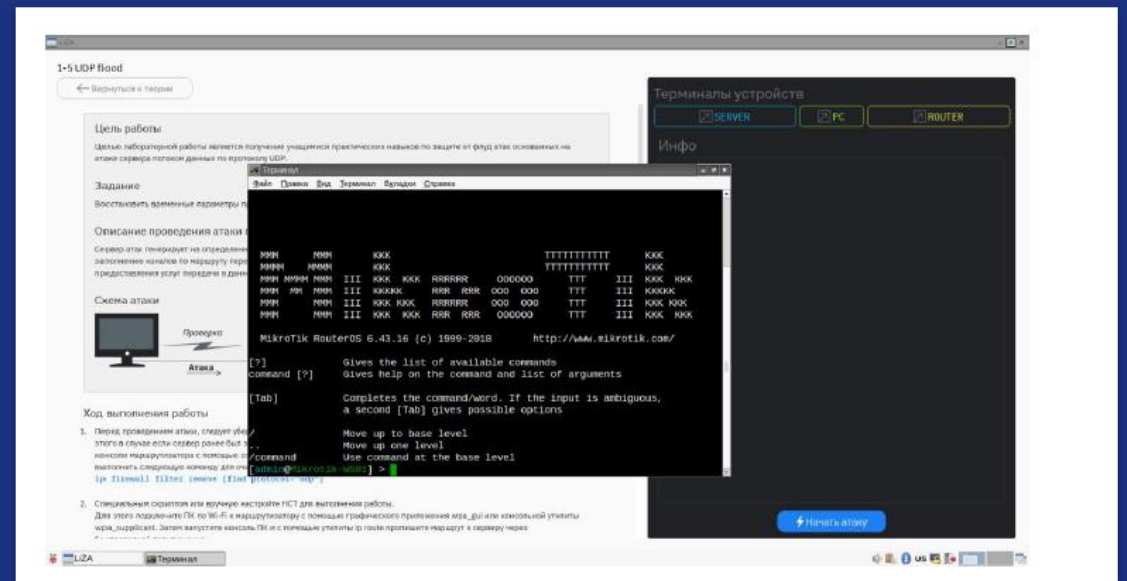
1-5 UDP flood

← Вернуться к теории

Цель работы

Целью лабораторной работы является получение учащимися практических навыков по защите от флуд атак основанных на атаке сервера потоком данных по протоколу UDP.

Задание

Восстановить временные параметры п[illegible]

Описание проведения атаки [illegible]

Сервер атак генерирует на определенн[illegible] заполнение каналов по маршруту пере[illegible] предоставления услуг передачи в данн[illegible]

Схема атаки

Проверка

Атака

Ход выполнения работы

1. Перед проведением атаки, следует убе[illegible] этого в случае если сервер ранее был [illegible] консоли маршрутизатора с помощью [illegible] выполнить следующую команду для оч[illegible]
ip firewall filter remove [find protocol="udp"]

2. Специальным скриптом или вручную настройте НСТ для выполнения работы. Для этого подключите ПК по Wi-Fi к маршрутизатору с помощью графического приложения wpa_gui или консольной утилиты wpa_supplicant. Затем запустите консоль ПК и с помощью утилиты ip route пропишите маршрут к серверу через

Терминалы устройств

SERVER PC ROUTER

Инфо

Начать атаку

Терминал

Файл Правка Вид Терминал Вкладки Справка

MMM      MMM       KKK                          TTTTTTTTTTT      KKK
MMMM    MMMM       KKK                          TTTTTTTTTTT      KKK
MMM MMMM MMM  III  KKK  KKK  RRRRRR     OOOOOO      TTT     III  KKK  KKK
MMM  MM  MMM  III  KKKKK     RRR  RRR  OOO  OOO     TTT     III  KKKKK
MMM      MMM  III  KKK KKK   RRRRRR    OOO  OOO     TTT     III  KKK KKK
MMM      MMM  III  KKK  KKK  RRR  RRR   OOOOOO      TTT     III  KKK  KKK

MikroTik RouterOS 6.43.16 (c) 1999-2018       http://www.mikrotik.com/

[?]             Gives the list of available commands
command [?]     Gives help on the command and list of arguments

[Tab]           Completes the command/word. If the input is ambiguous,
                a second [Tab] gives possible options

/               Move up to base level
..              Move up one level
/command        Use command at the base level
[admin@MikroTik-WS01] >

LiZA Терминал